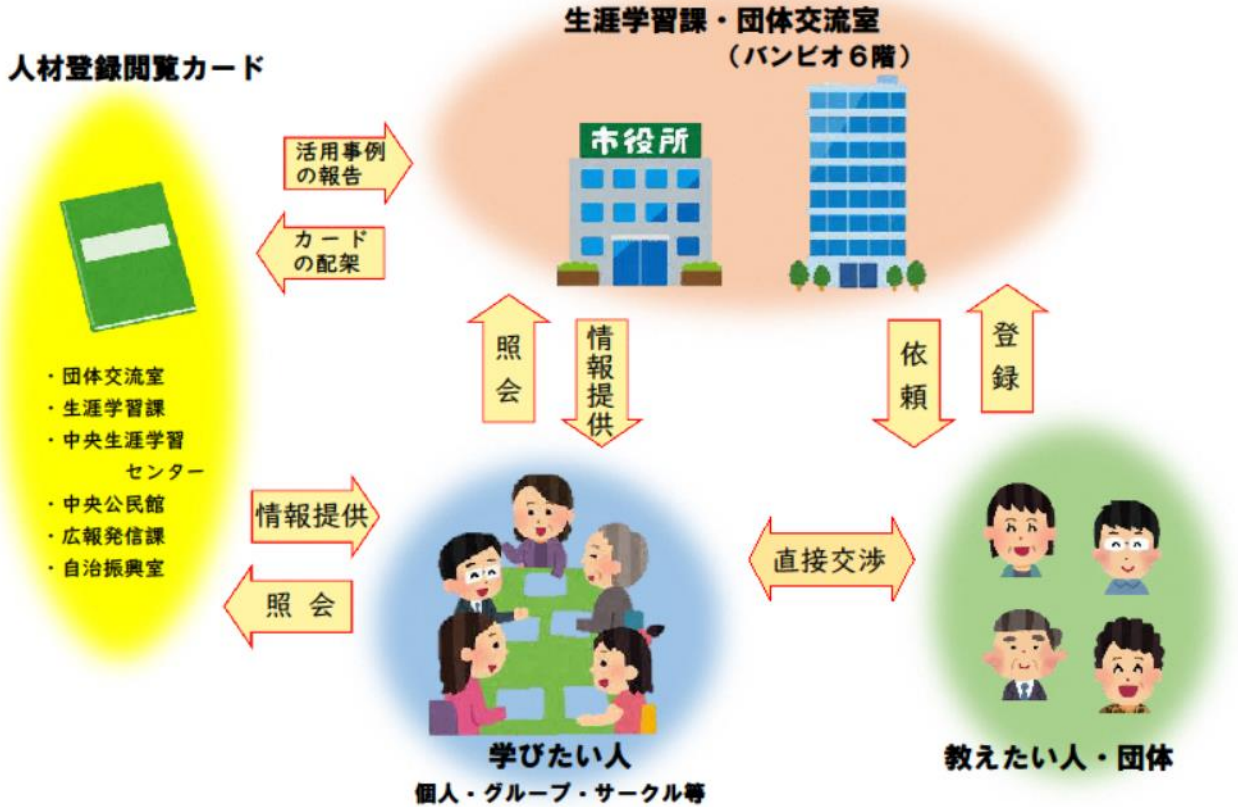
生涯学習課・団体交流室
（バンビオ６階）

人材登録閲覧カード

活用事例の報告

カードの配架

市役所

・団体交流室
・生涯学習課
・中央生涯学習センター
・中央公民館
・広報発信課
・自治振興室

照会

情報提供

依頼

登録

情報提供

照 会

直接交渉

学びたい人
個人・グループ・サークル等

教えたい人・団体